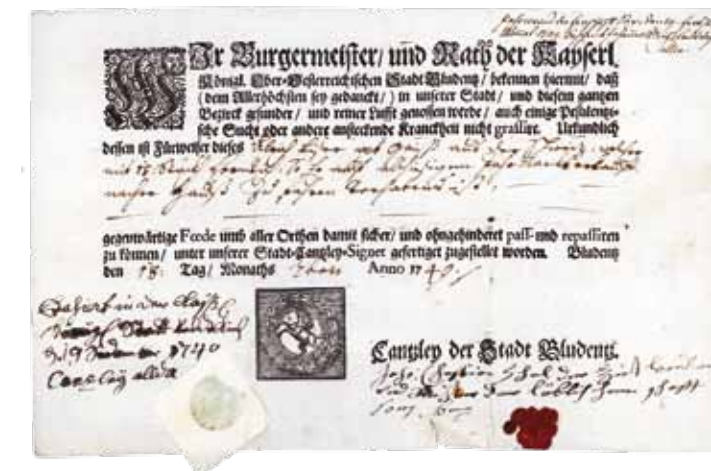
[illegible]

Wir Burgermeister/ und Rath der Kayserl. Königl. Ober-Oesterreichischen Stadt Bludenz/ bekennen hiermit/ daß (dem Allerhöchsten sey gedanckt/) in unserer Stadt/ und diesem ganzen Bezirck gesunder/ und reiner Lufft genossen werde/ auch einige Pestilenzische Sucht oder andere ansteckende Kranckheit nicht grassire. Urkundlich dessen ist Fürweiser dieses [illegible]

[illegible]

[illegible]

gegenwärtige Fede und aller Orthen damit sicher/ und ohnverhindert pass- und repassiren zu können/ unter unserer Stadt-Cantzley-Signet gefertiget zugestellet worden. Bludenz den 18. Tag/ Monaths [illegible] Anno 1740.

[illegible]
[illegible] 1740
Cantzley alda

Cantzley der Stadt Bludentz.

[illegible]